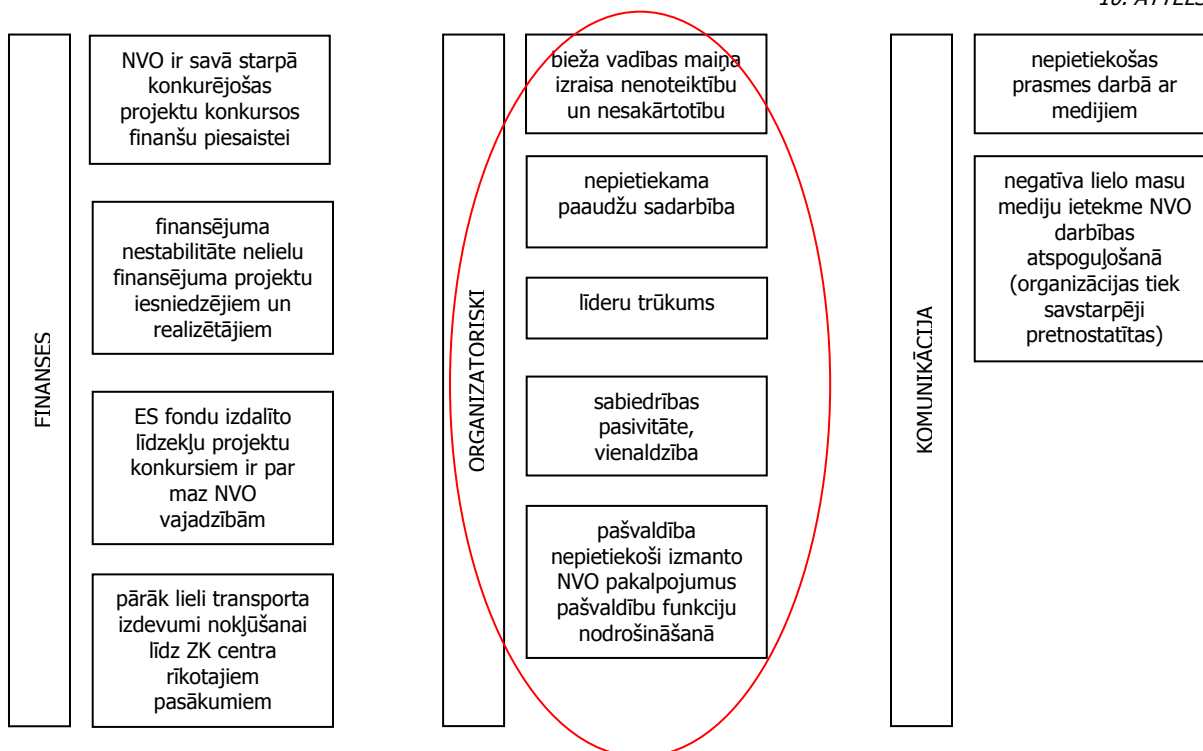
10. ATTĒLS

FINANSES

NVO ir savā starpā konkurējošas projektu konkursos finanšu piesaistei

finansējuma nestabilitāte nelielu finansējuma projektu iesniedzējiem un realizētājiem

ES fondu izdalīto līdzekļu projektu konkursiem ir par maz NVO vajadzībām

pārāk lieli transporta izdevumi nokļūšanai līdz ZK centra rīkotajiem pasākumiem

ORGANIZATORISKI

bieža vadības maiņa izraisa nenoteiktību un nesakārtotību

nepietiekama paaudžu sadarbība

līderu trūkums

sabiedrības pasivitāte, vienaldzība

pašvaldība nepietiekoši izmanto NVO pakalpojumus pašvaldību funkciju nodrošināšanā

KOMUNIKĀCIJA

nepietiekošas prasmes darbā ar medijiem

negatīva lielo masu mediju ietekme NVO darbības atspoguļošanā (organizācijas tiek savstarpēji pretnostatītas)